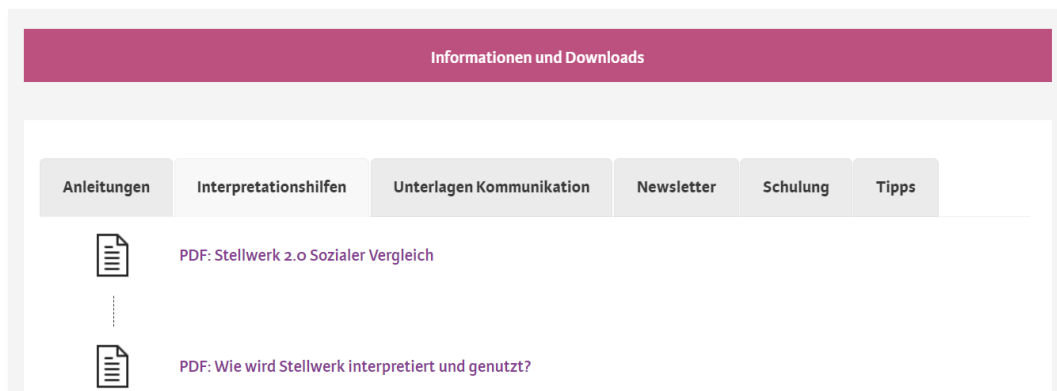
Informationen und Downloads

Anleitungen | Interpretationshilfen | Unterlagen Kommunikation | Newsletter | Schulung | Tipps

PDF: Stellwerk 2.0 Sozialer Vergleich

PDF: Wie wird Stellwerk interpretiert und genutzt?